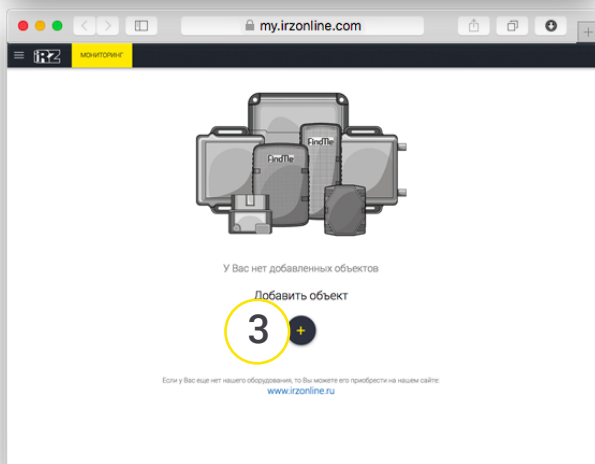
my.irzonline.com

iRZ МОНИТОРИНГ

FindMe

FindMe

У Вас нет добавленных объектов

Добавить объект

3

+

Если у Вас еще нет нашего оборудования, то Вы можете его приобрести на нашем сайте:
www.irzonline.ru